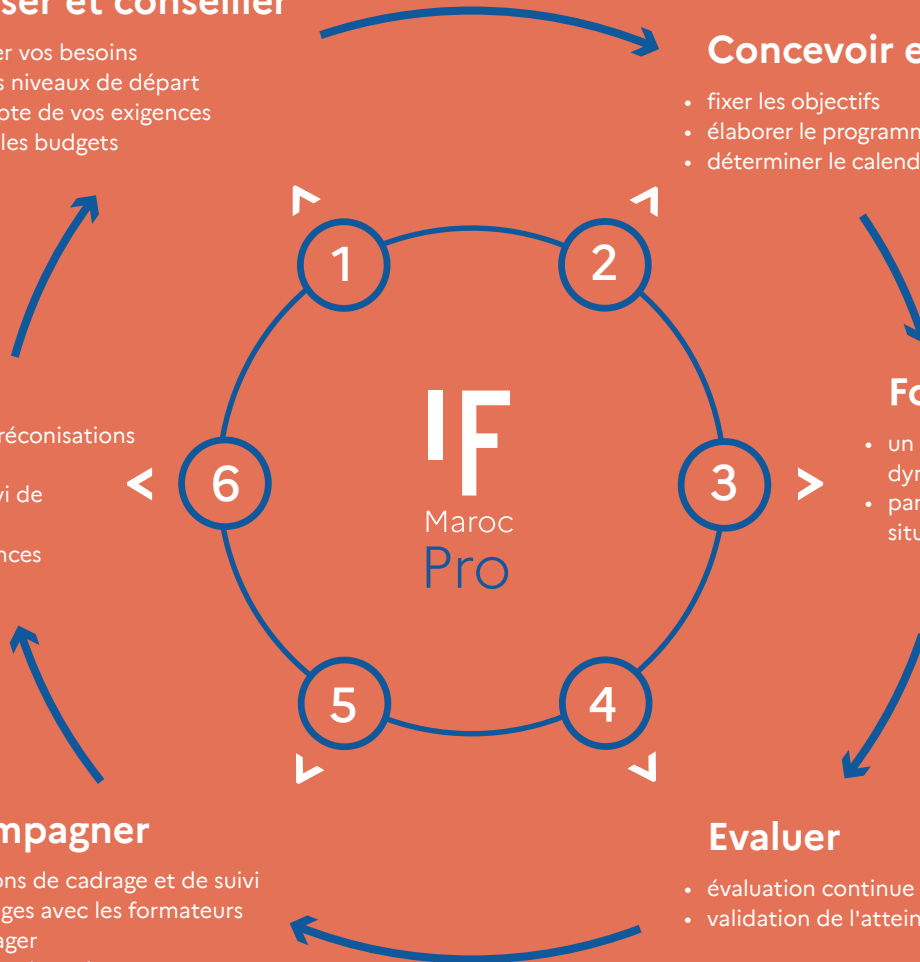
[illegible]ser et conseiller
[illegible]er vos besoins
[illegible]s niveaux de départ
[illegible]ote de vos exigences
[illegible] les budgets

Concevoir e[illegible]
• fixer les objectifs
• élaborer le programm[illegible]
• déterminer le calend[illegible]

1
2
IF
Maroc
Pro
6
3
5
4

Fo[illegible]
• un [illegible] dyr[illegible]
• par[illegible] situ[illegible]

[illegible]réconisations
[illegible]vi de
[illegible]nces

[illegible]mpagner
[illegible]ons de cadrage et de suivi
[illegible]ges avec les formateurs
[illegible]ager

Evaluer
• évaluation continue
• validation de l'attein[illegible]